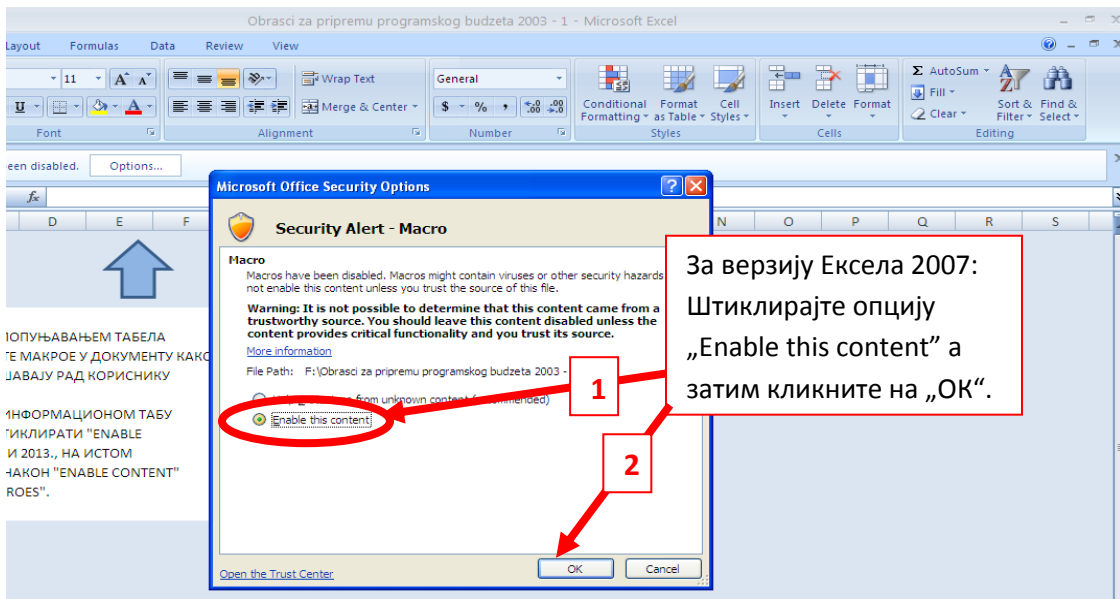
Obrasci za pripremu programskog budzeta 2003 - 1 - Microsoft Excel

Layout Formulas Data Review View

11 A A

Wrap Text

Merge & Center

General

$ % ,

Conditional Formatting

Format as Table

Cell Styles

Insert Delete Format

Σ AutoSum

Fill

Clear

Sort & Filter

Find & Select

Font Alignment Number Styles Cells Editing

een disabled. Options...

fx

D E F N O P Q R S

ОПУЊАВАЊЕМ ТАБЕЛА
ТЕ МАКРОЕ У ДОКУМЕНТУ КАКО
ШАВАЈУ РАД КОРИСНИКУ

ИНФОРМАЦИОНОМ ТАБУ
ТИКЛИРАТИ "ENABLE
И 2013., НА ИСТОМ
НАКОН "ENABLE CONTENT"
ROES".

Microsoft Office Security Options

Security Alert - Macro

Macro

Macros have been disabled. Macros might contain viruses or other security hazards not enable this content unless you trust the source of this file.

Warning: It is not possible to determine that this content came from a trustworthy source. You should leave this content disabled unless the content provides critical functionality and you trust its source.

More information

File Path: F:\Obrasci za pripremu programskog budzeta 2003 -

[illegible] from unknown content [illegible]

Enable this content

Open the Trust Center

OK Cancel

1

2

За верзију Ексела 2007: Штиклирајте опцију „Enable this content" а затим кликните на „OK".